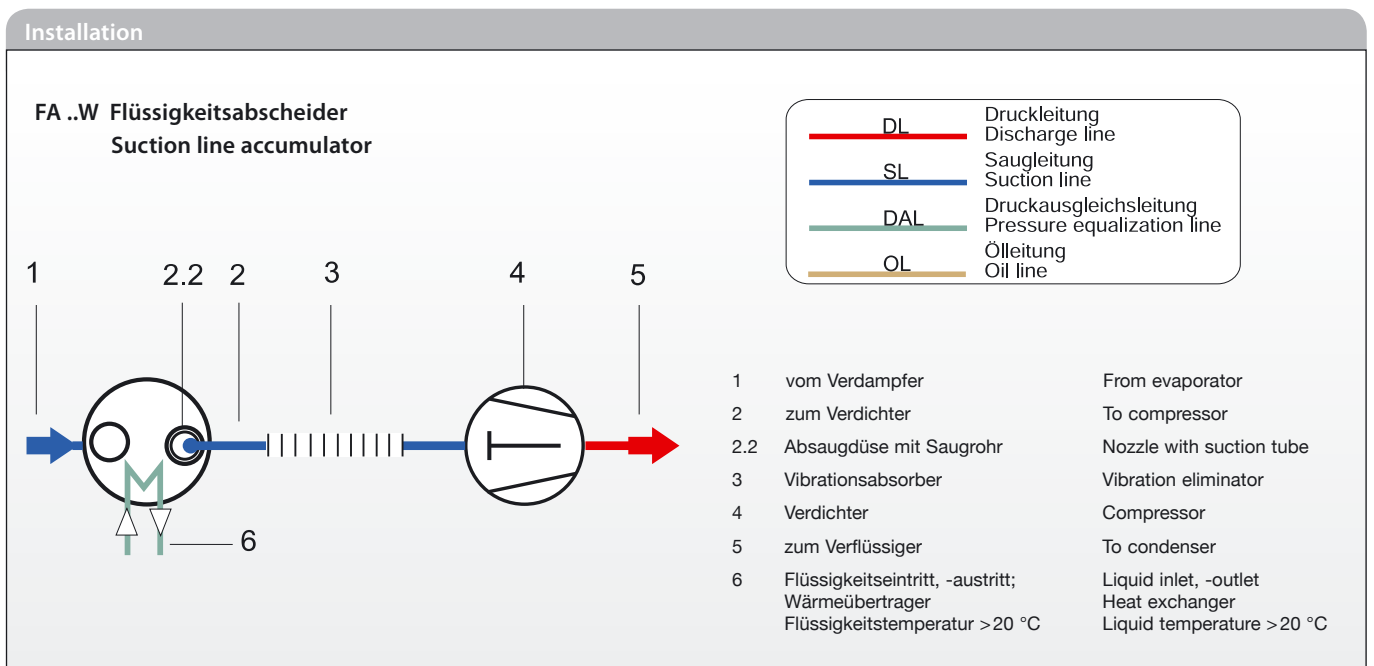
Installation

FA ..W Flüssigkeitsabscheider
Suction line accumulator

| | |
|---|---|
| DL | Druckleitung Discharge line |
| SL | Saugleitung Suction line |
| DAL | Druckausgleichsleitung Pressure equalization line |
| OL | Ölleitung Oil line |

1 2.2 2 3 4 5

6

| | | |
|---|---|---|
| 1 | vom Verdampfer | From evaporator |
| 2 | zum Verdichter | To compressor |
| 2.2 | Absaugdüse mit Saugrohr | Nozzle with suction tube |
| 3 | Vibrationsabsorber | Vibration eliminator |
| 4 | Verdichter | Compressor |
| 5 | zum Verflüssiger | To condenser |
| 6 | Flüssigkeitseintritt, -austritt; Wärmeübertrager Flüssigkeitstemperatur >20 °C | Liquid inlet, -outlet Heat exchanger Liquid temperature >20 °C |